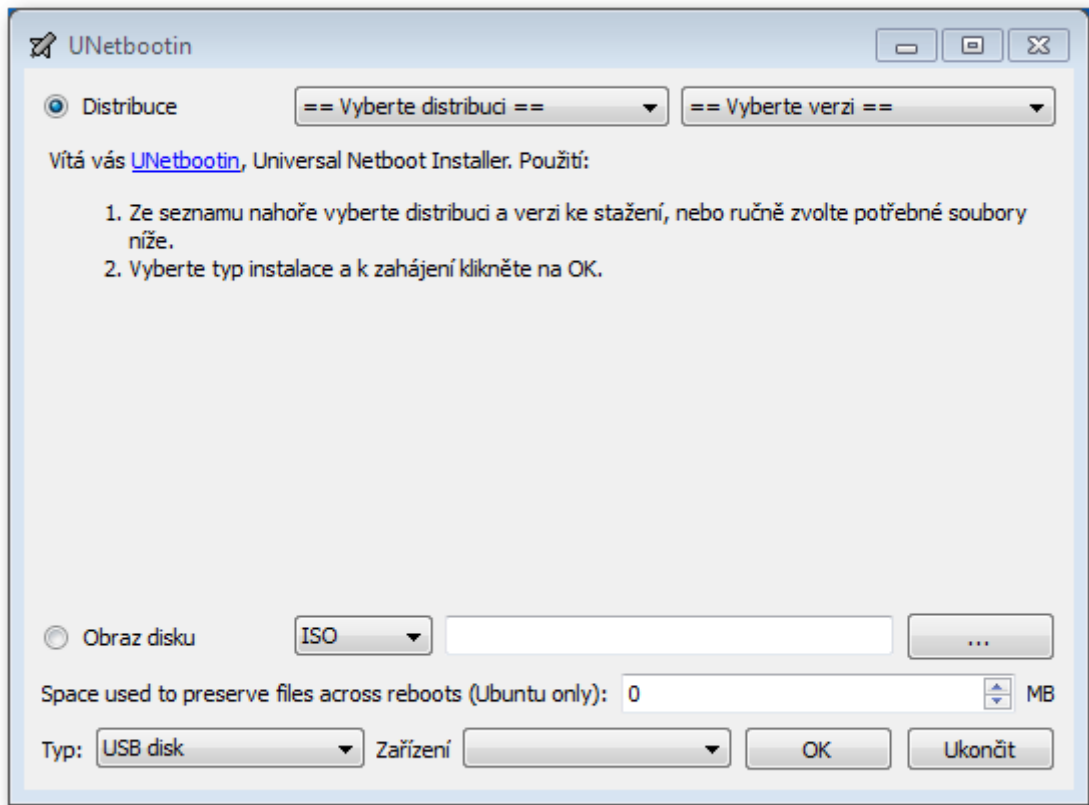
UNetbootin

Distribuce == Vyberte distribuci == == Vyberte verzi ==

Vítá vás UNetbootin, Universal Netboot Installer. Použití:

1. Ze seznamu nahoře vyberte distribuci a verzi ke stažení, nebo ručně zvolte potřebné soubory níže.
2. Vyberte typ instalace a k zahájení klikněte na OK.

Obraz disku ISO ...

Space used to preserve files across reboots (Ubuntu only): 0 MB

Typ: USB disk Zařízení OK Ukončit